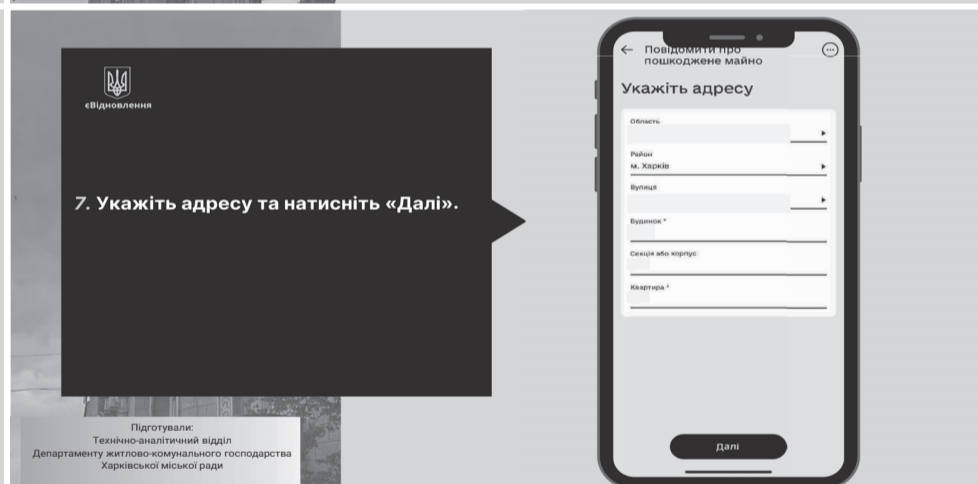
єВідновлення

7. Укажіть адресу та натисніть «Далі».

Підготували:
Технічно-аналітичний відділ
Департаменту житлово-комунального господарства
Харківської міської ради

← Повідомити про пошкоджене майно

Укажіть адресу

Область

Район
м. Харків

Вулиця

Будинок *

Секція або корпус

Квартира *

Далі